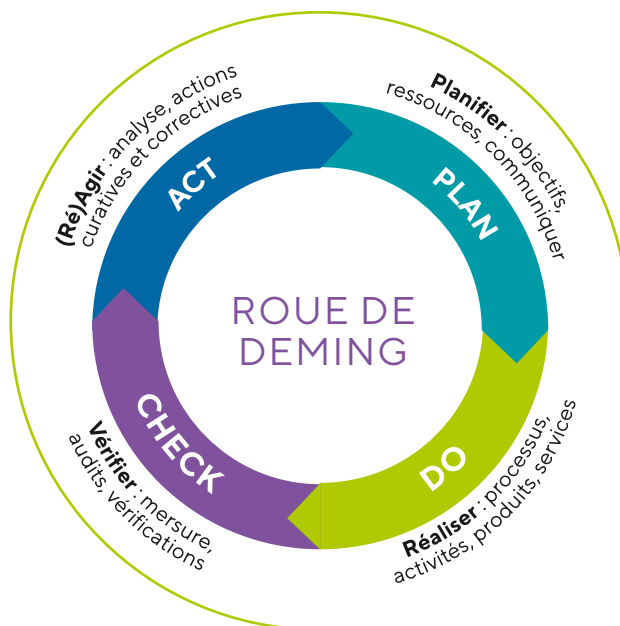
(Ré)Agir : analyse, actions curatives et correctives

Planifier : objectifs, ressources, communiquer

ACT

PLAN

ROUE DE DEMING

CHECK

DO

Vérifier : mesure, audits, vérifications

Réaliser : processus, activités, produits, services